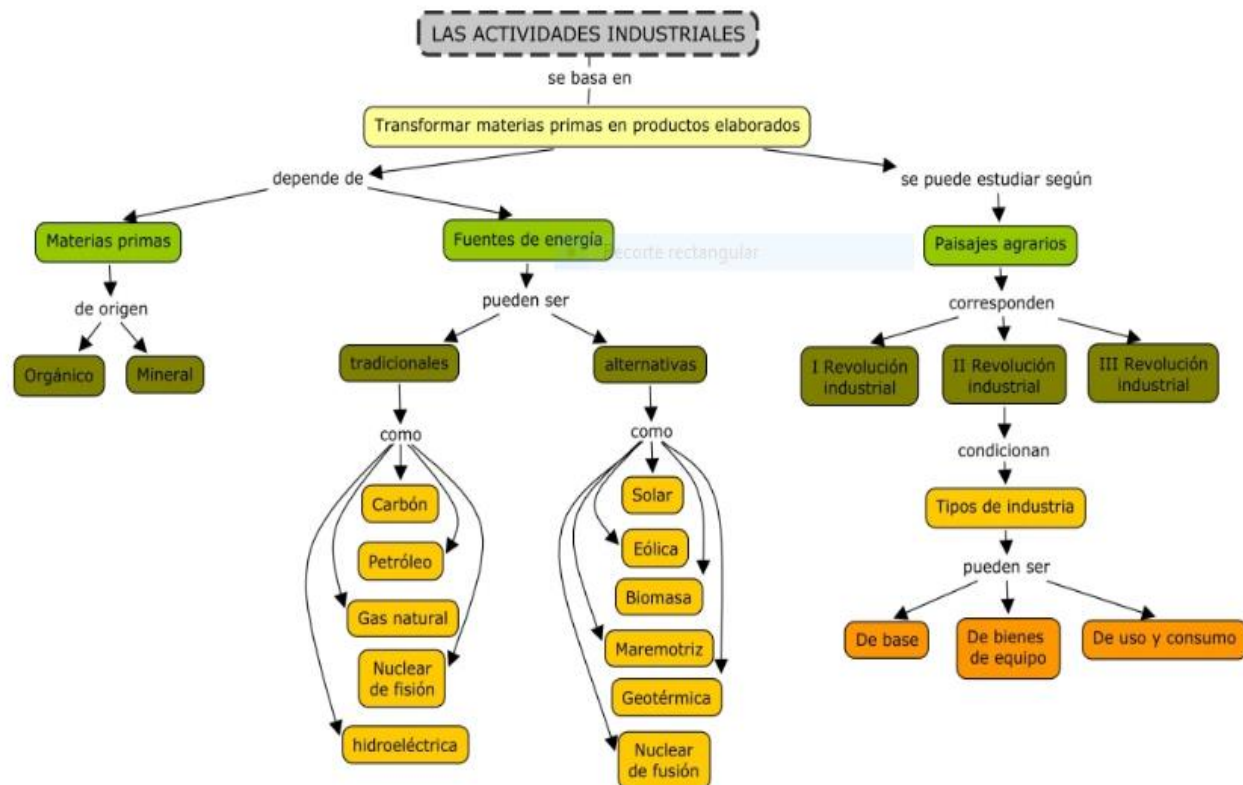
LAS ACTIVIDADES INDUSTRIALES

se basa en

Transformar materias primas en productos elaborados

depende de

Materias primas

de origen

Orgánico

Mineral

Fuentes de energía

Recorte rectangular

pueden ser

tradicionales

como

Carbón

Petróleo

Gas natural

Nuclear de fisión

hidroeléctrica

alternativas

como

Solar

Eólica

Biomasa

Maremotriz

Geotérmica

Nuclear de fusión

se puede estudiar según

Paisajes agrarios

corresponden

I Revolución industrial

II Revolución industrial

III Revolución industrial

condicionan

Tipos de industria

pueden ser

De base

De bienes de equipo

De uso y consumo